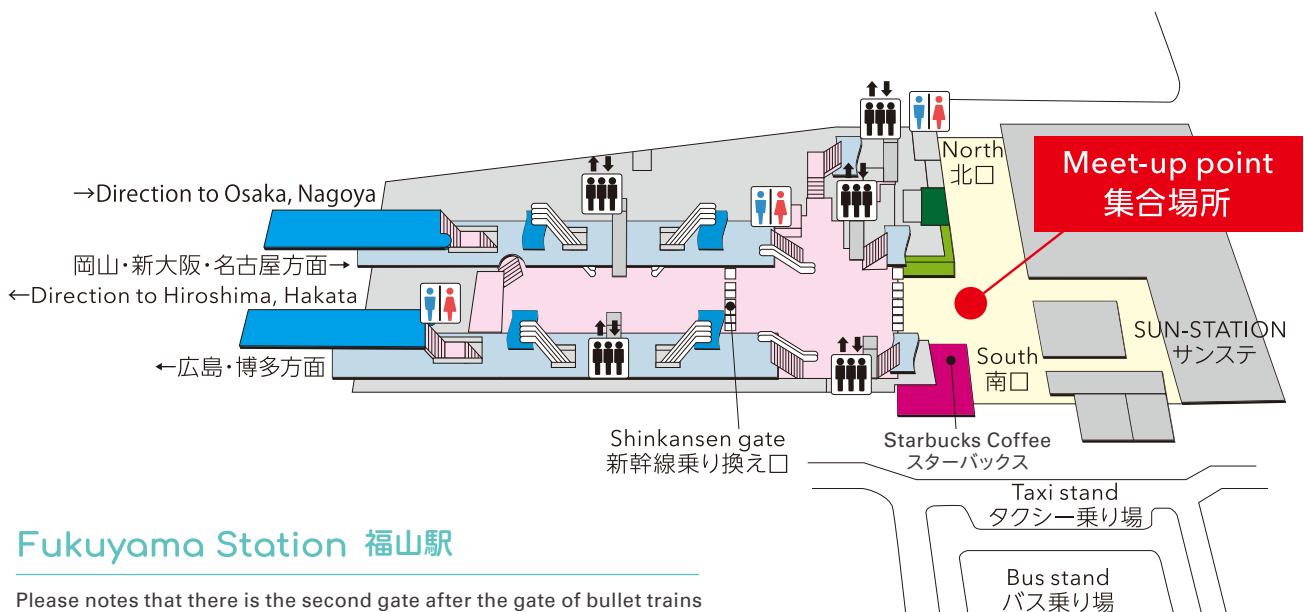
→Direction to Osaka, Nagoya

岡山・新大阪・名古屋方面→

←Direction to Hiroshima, Hakata

←広島・博多方面

North
北口

Meet-up point
集合場所

SUN-STATION
サンステ

South
南口

Shinkansen gate
新幹線乗り換え口

Starbucks Coffee
スターバックス

Taxi stand
タクシー乗り場

Bus stand
バス乗り場

Fukuyama Station 福山駅

Please notes that there is the second gate after the gate of bullet trains